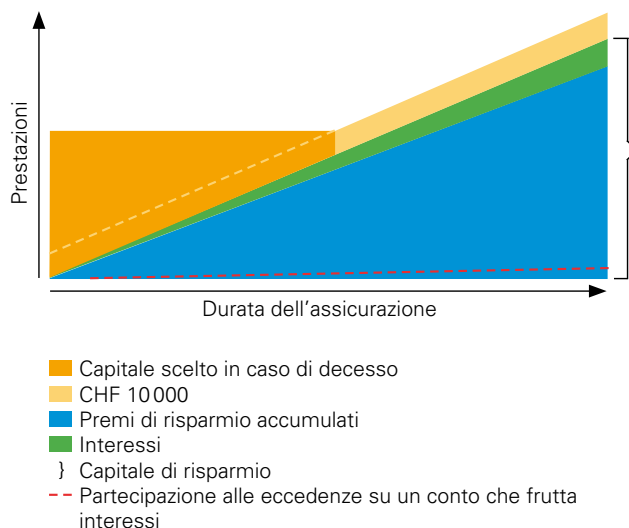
Prestazioni

Durata dell’assicurazione

Capitale scelto in caso di decesso
CHF 10 000
Premi di risparmio accumulati
Interessi
} Capitale di risparmio
Partecipazione alle eccedenze su un conto che frutta interessi